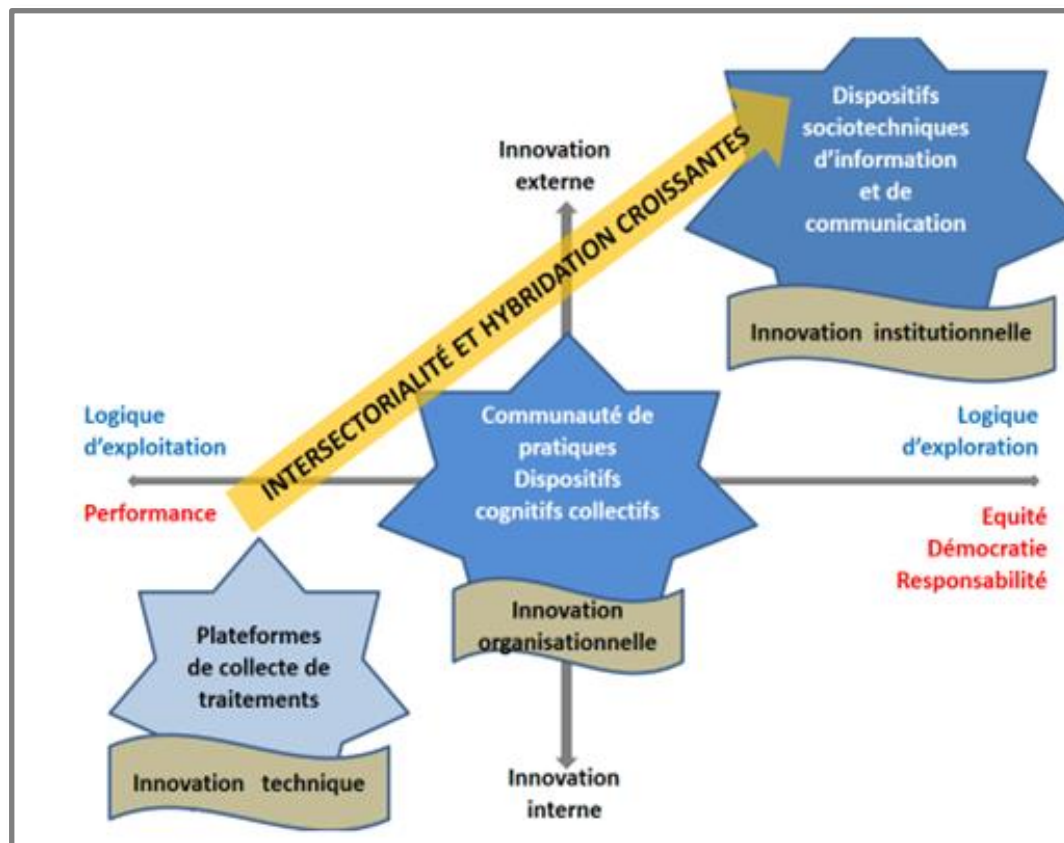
Dispositifs sociotechniques d'information et de communication

Innovation institutionnelle

Innovation externe

INTERSECTORIALITÉ ET HYBRIDATION CROISSANTES

Logique d'exploitation

Performance

Communauté de pratiques Dispositifs cognitifs collectifs

Logique d'exploration

Equité
Démocratie
Responsabilité

Innovation organisationnelle

Plateformes de collecte de traitements

Innovation technique

Innovation interne